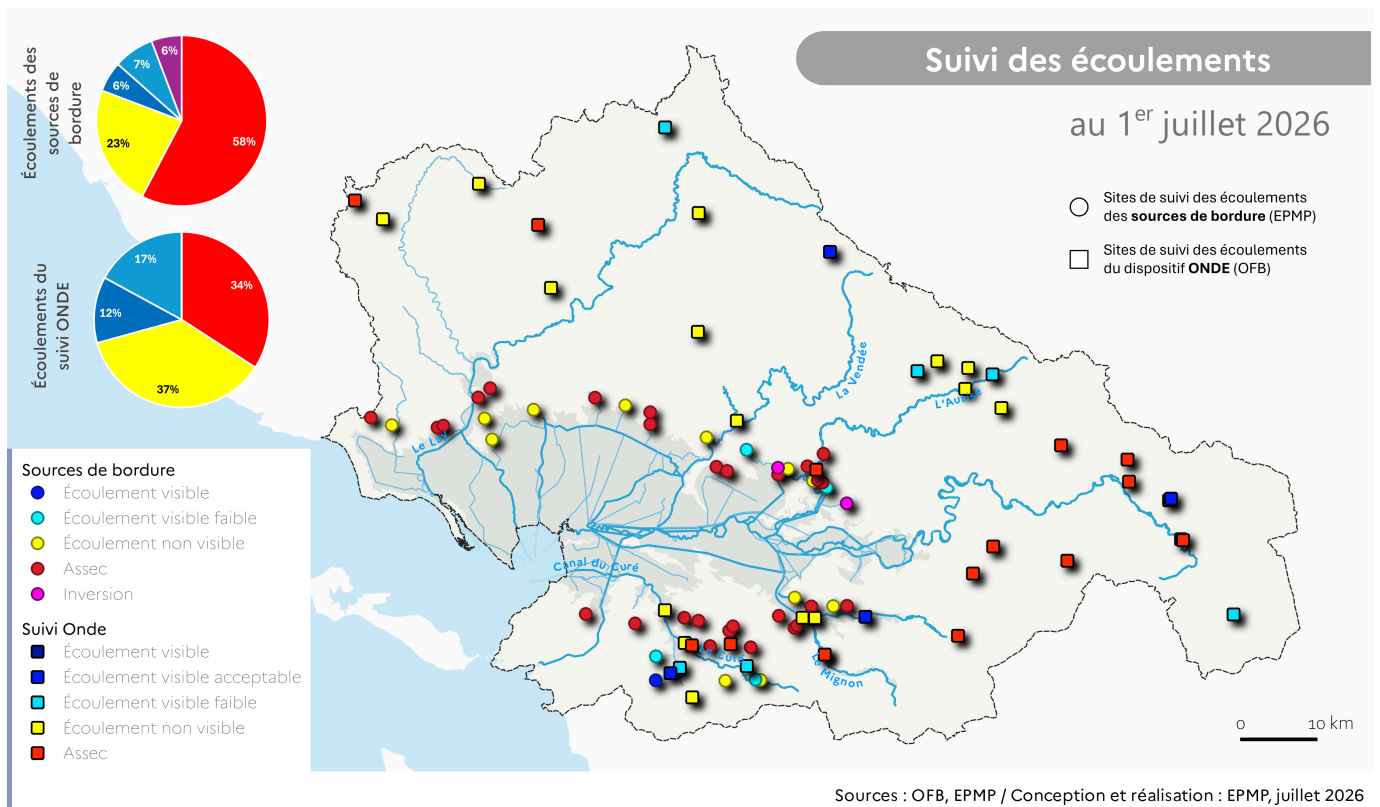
Suivi des écoulements

au 1$^{er}$ juillet 2026

Écoulements des sources de bordure

6%
7%
6%
23%
58%

Écoulements du suivi ONDE

17%
12%
34%
37%

Sites de suivi des écoulements des **sources de bordure** (EPMP)

Sites de suivi des écoulements du dispositif **ONDE** (OFB)

La Vendée

L'Autise

Le Lay

Canal du Curé

Le Curé

Le Mignon

Sources de bordure
Écoulement visible
Écoulement visible faible
Écoulement non visible
Assec
Inversion

Suivi Onde
Écoulement visible
Écoulement visible acceptable
Écoulement visible faible
Écoulement non visible
Assec

0 10 km

Sources : OFB, EPMP / Conception et réalisation : EPMP, juillet 2026